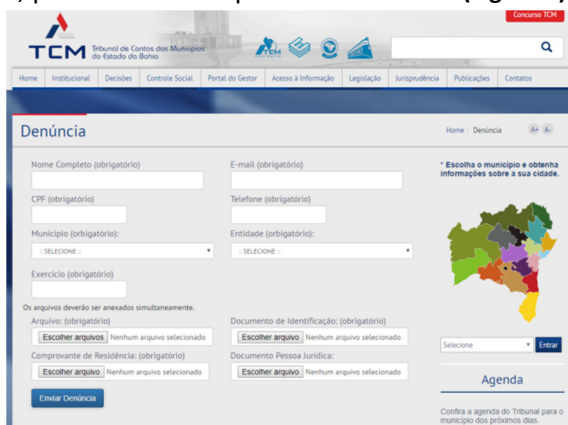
Concurso TCM

TCM Tribunal de Contas dos Municípios do Estado da Bahia

Home | Institucional | Decisões | Controle Social | Portal do Gestor | Acesso à Informação | Legislação | Jurisprudência | Publicações | Contatos

Denúncia

Home : Denúncia

A+ A-

Nome Completo (obrigatório)

E-mail (obrigatório)

CPF (obrigatório)

Telefone (obrigatório)

Município (obrigatório):

:: SELECIONE ::

Entidade (obrigatório):

:: SELECIONE ::

Exercício (obrigatório)

Os arquivos deverão ser anexados simultaneamente.

Arquivo: (obrigatório)

Escolher arquivos Nenhum arquivo selecionado

Documento de Identificação: (obrigatório)

Escolher arquivo Nenhum arquivo selecionado

Comprovante de Residência: (obrigatório)

Escolher arquivo Nenhum arquivo selecionado

Documento Pessoa Jurídica:

Escolher arquivo Nenhum arquivo selecionado

Enviar Denúncia

* Escolha o município e obtenha informações sobre a sua cidade.

Selecione

Entrar

Agenda

Confira a agenda do Tribunal para o município dos próximos dias.